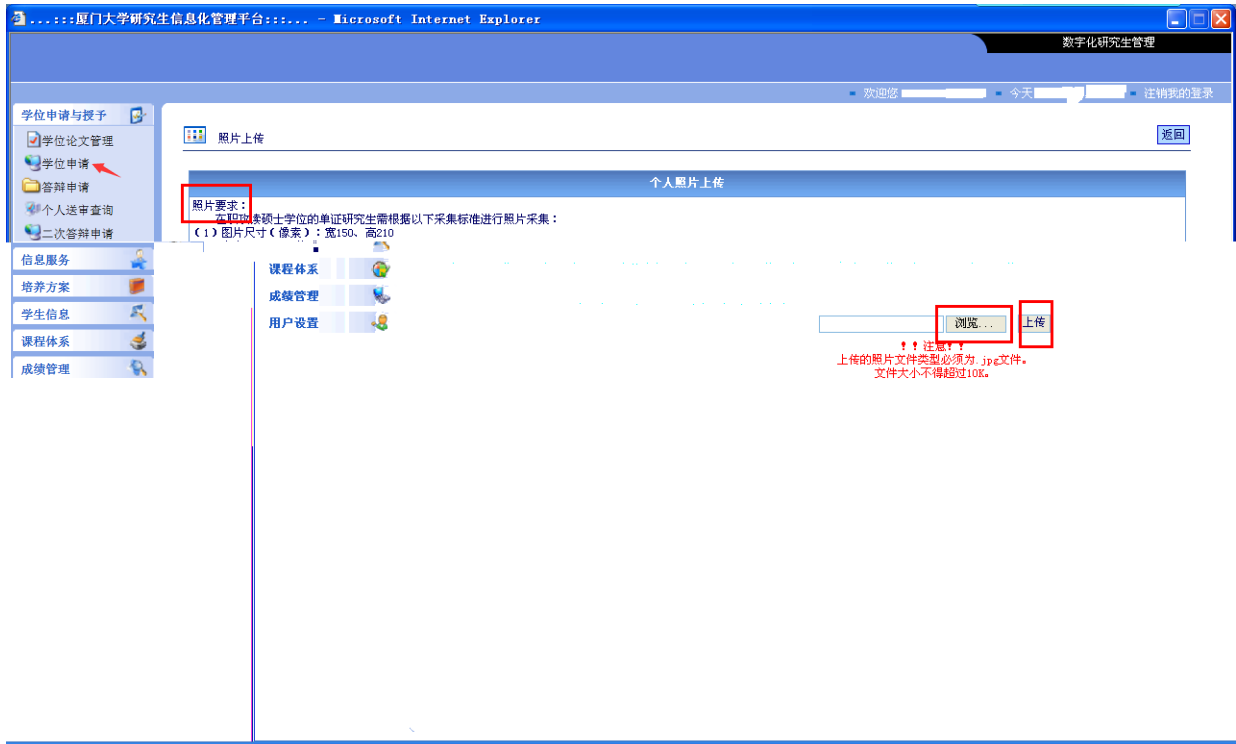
...:::厦门大学研究生信息化管理平台:::... - Microsoft Internet Explorer

数字化研究生管理

欢迎您 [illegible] 今天 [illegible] 注销我的登录

学位申请与授予
学位论文管理
学位申请
答辩申请
个人送审查询
二次答辩申请

信息服务
培养方案
学生信息
课程体系
成绩管理

照片上传

返回

个人照片上传

照片要求：
在职攻读硕士学位的单证研究生需根据以下采集标准进行照片采集：
(1)图片尺寸(像素)：宽150、高210

课程体系
成绩管理
用户设置

浏览...
上传

！！注意！！
上传的照片文件类型必须为.jpg文件。
文件大小不得超过10K。